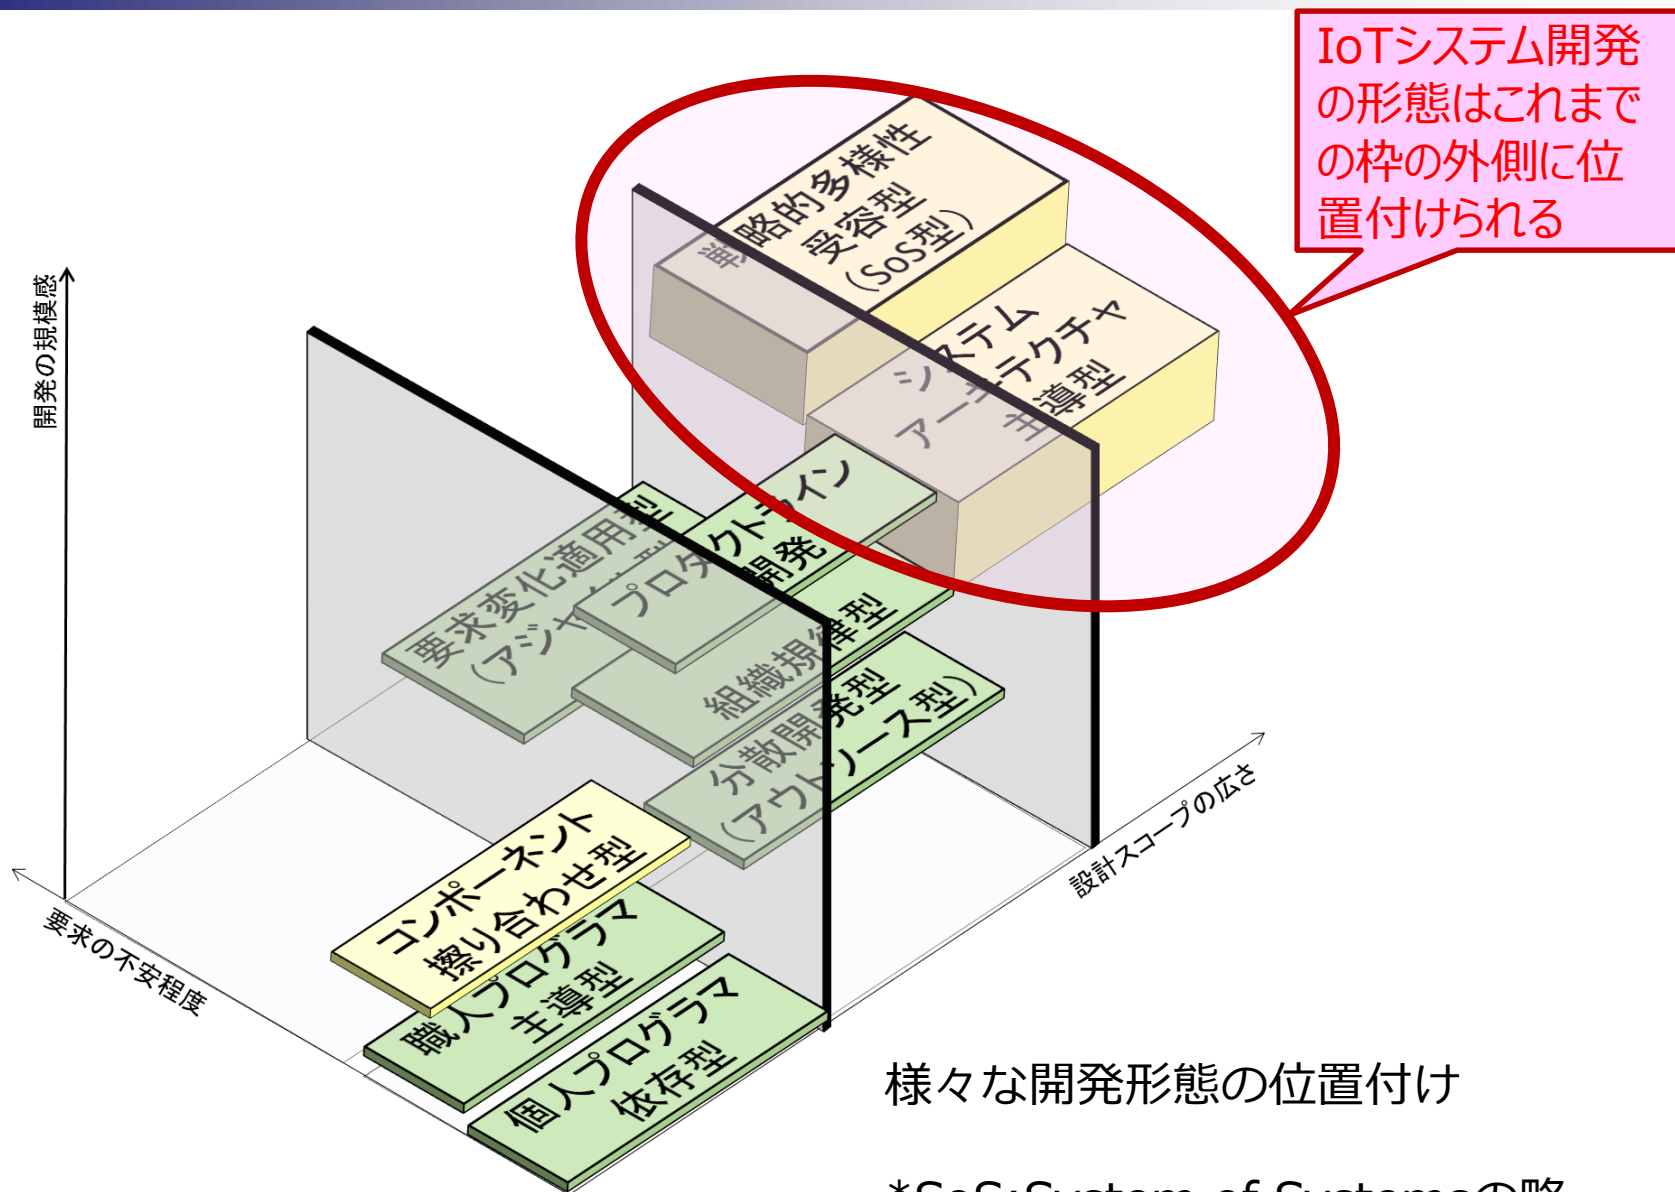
IoTシステム開発の形態はこれまでの枠の外側に位置付けられる

戦略的多様性受容型（SoS型）

システムアーキテクチャ主導型

開発の規模感

要求変化適用型（アジャイル型）

プロダクトライン開発

組織規律型

分散開発型（アウトソース型）

設計スコープの広さ

コンポーネント擦り合わせ型

職人プログラマ主導型

個人プログラマ依存型

要求の不安程度

様々な開発形態の位置付け

*SoS:System of Systemsの略